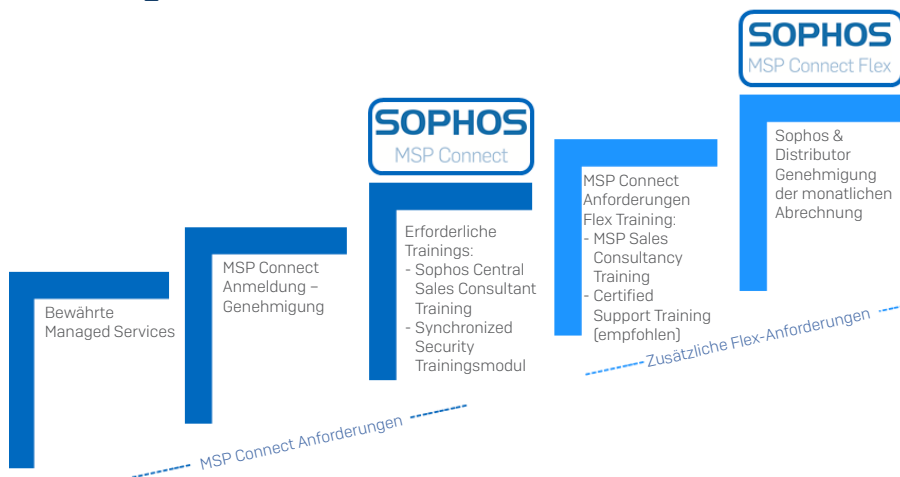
SOPHOS
MSP Connect Flex

SOPHOS
MSP Connect

Bewährte Managed Services

MSP Connect Anmeldung – Genehmigung

Erforderliche Trainings:
- Sophos Central Sales Consultant Training
- Synchronized Security Trainingsmodul

MSP Connect Anforderungen Flex Training:
- MSP Sales Consultancy Training
- Certified Support Training (empfohlen)

Sophos & Distributor Genehmigung der monatlichen Abrechnung

MSP Connect Anforderungen

Zusätzliche Flex-Anforderungen